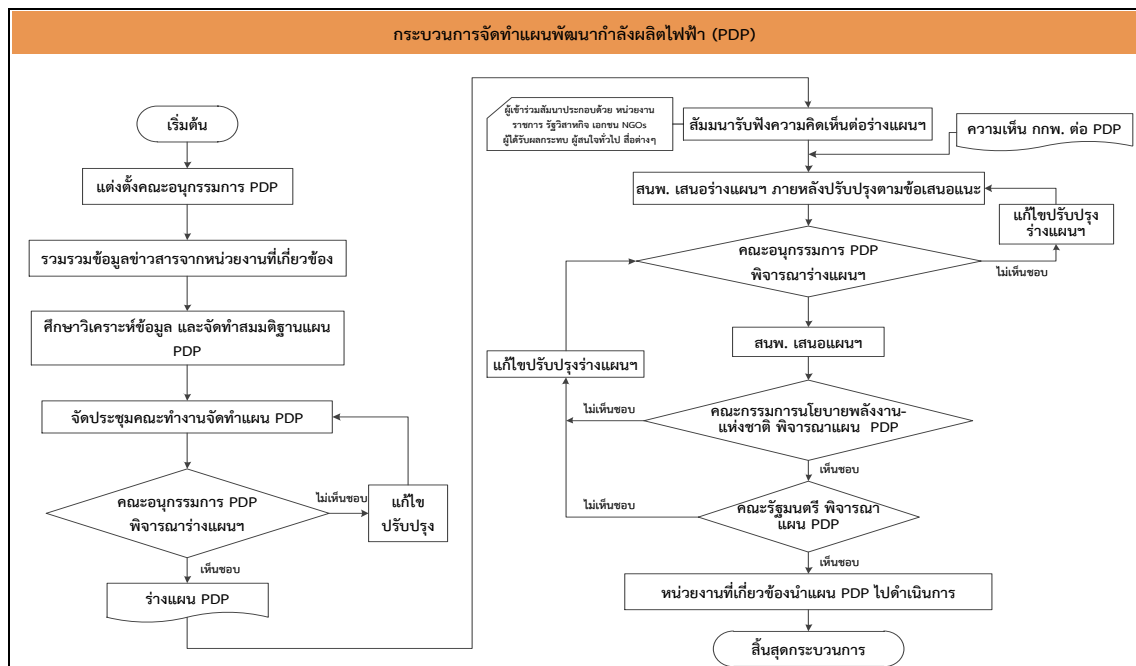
กระบวนการจัดทำแผนพัฒนากำลังผลิตไฟฟ้า (PDP)

เริ่มต้น

แต่งตั้งคณะอนุกรรมการ PDP

รวมรวมข้อมูลข่าวสารจากหน่วยงานที่เกี่ยวข้อง

ศึกษาวิเคราะห์ข้อมูล และจัดทำสมมติฐานแผน PDP

จัดประชุมคณะทำงานจัดทำแผน PDP

คณะอนุกรรมการ PDP พิจารณาร่างแผนฯ

ไม่เห็นชอบ

แก้ไข ปรับปรุง

เห็นชอบ

ร่างแผน PDP

ผู้เข้าร่วมสัมมนาประกอบด้วย หน่วยงานราชการ รัฐวิสาหกิจ เอกชน NGOs ผู้ได้รับผลกระทบ ผู้สนใจทั่วไป สื่อต่างๆ

สัมมนารับฟังความคิดเห็นต่อร่างแผนฯ

ความเห็น กกพ. ต่อ PDP

สนพ. เสนอร่างแผนฯ ภายหลังปรับปรุงตามข้อเสนอแนะ

แก้ไขปรับปรุง ร่างแผนฯ

คณะอนุกรรมการ PDP พิจารณาร่างแผนฯ

ไม่เห็นชอบ

สนพ. เสนอแผนฯ

แก้ไขปรับปรุงร่างแผนฯ

ไม่เห็นชอบ

คณะกรรมการนโยบายพลังงาน-แห่งชาติ พิจารณาแผน PDP

เห็นชอบ

ไม่เห็นชอบ

คณะรัฐมนตรี พิจารณาแผน PDP

เห็นชอบ

หน่วยงานที่เกี่ยวข้องนำแผน PDP ไปดำเนินการ

สิ้นสุดกระบวนการ